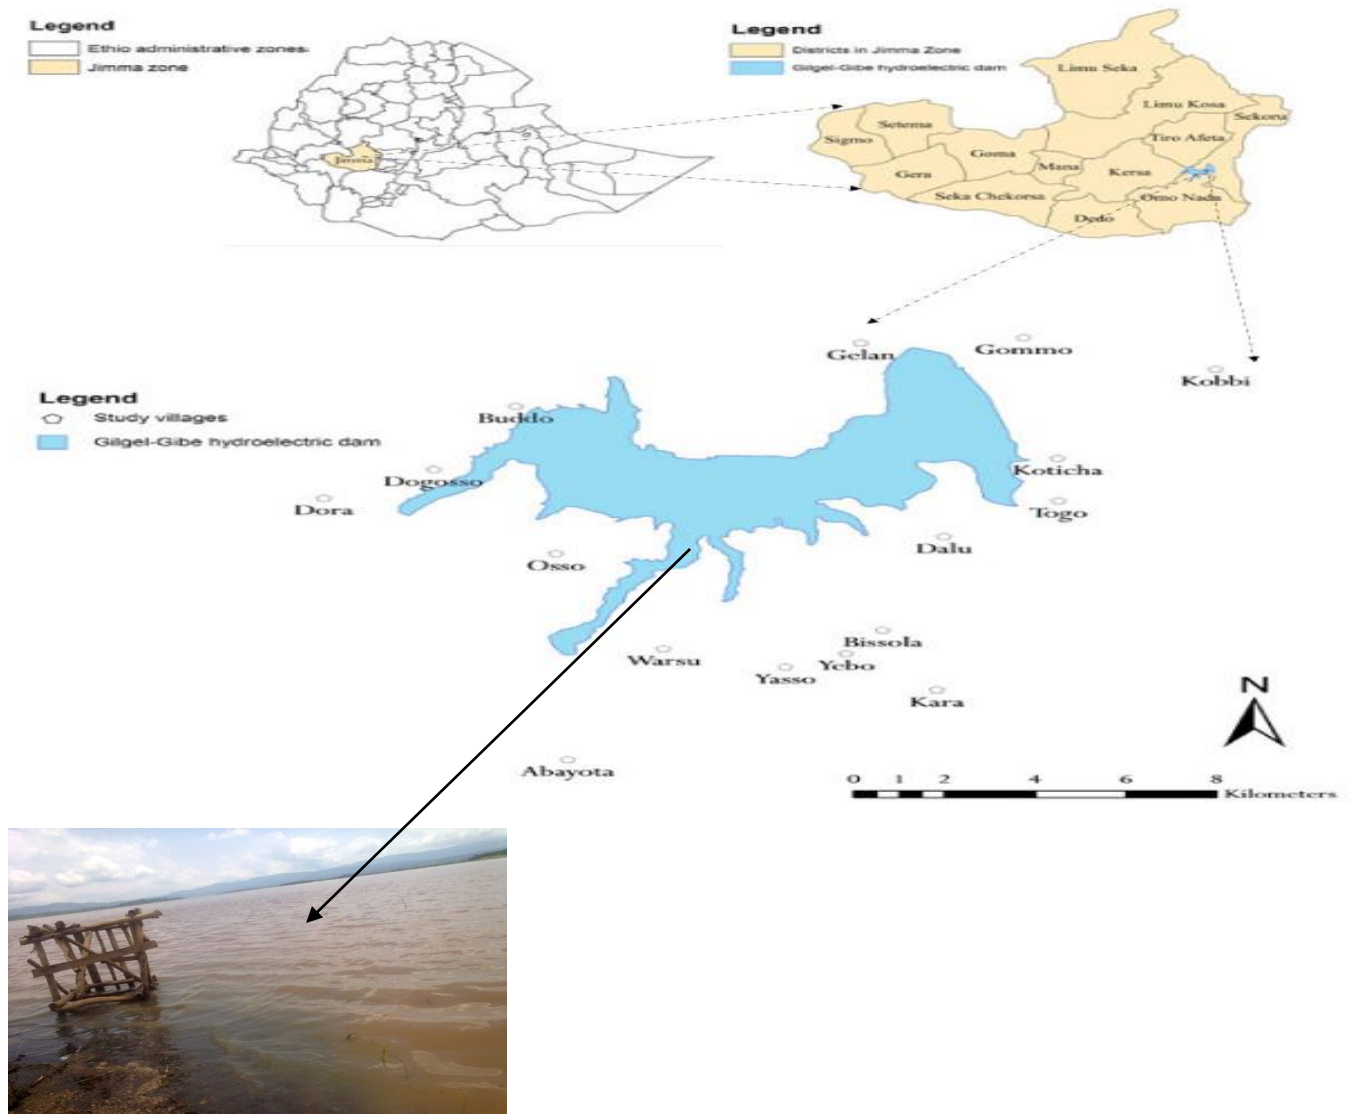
Legend
Ethio administrative zones
Jimma zone

Jimma

Legend
Districts in Jimma Zone
Gilgel-Gibe hydroelectric dam

Limu Seka
Limu Kosa
Sekoru
Setema
Sigmo
Tiro Afeta
Goma
Gera
Mana
Kersa
Seka Chekorsa
Omo Nada
Dedo

Legend
Study villages
Gilgel-Gibe hydroelectric dam

Gelan
Gommo
Kobbi
Buddo
Dogosso
Dora
Koticha
Togo
Dalu
Osso
Bissola
Warsu
Yebo
Yasso
Kara
Abayota

N

0 1 2 4 6 8 Kilometers